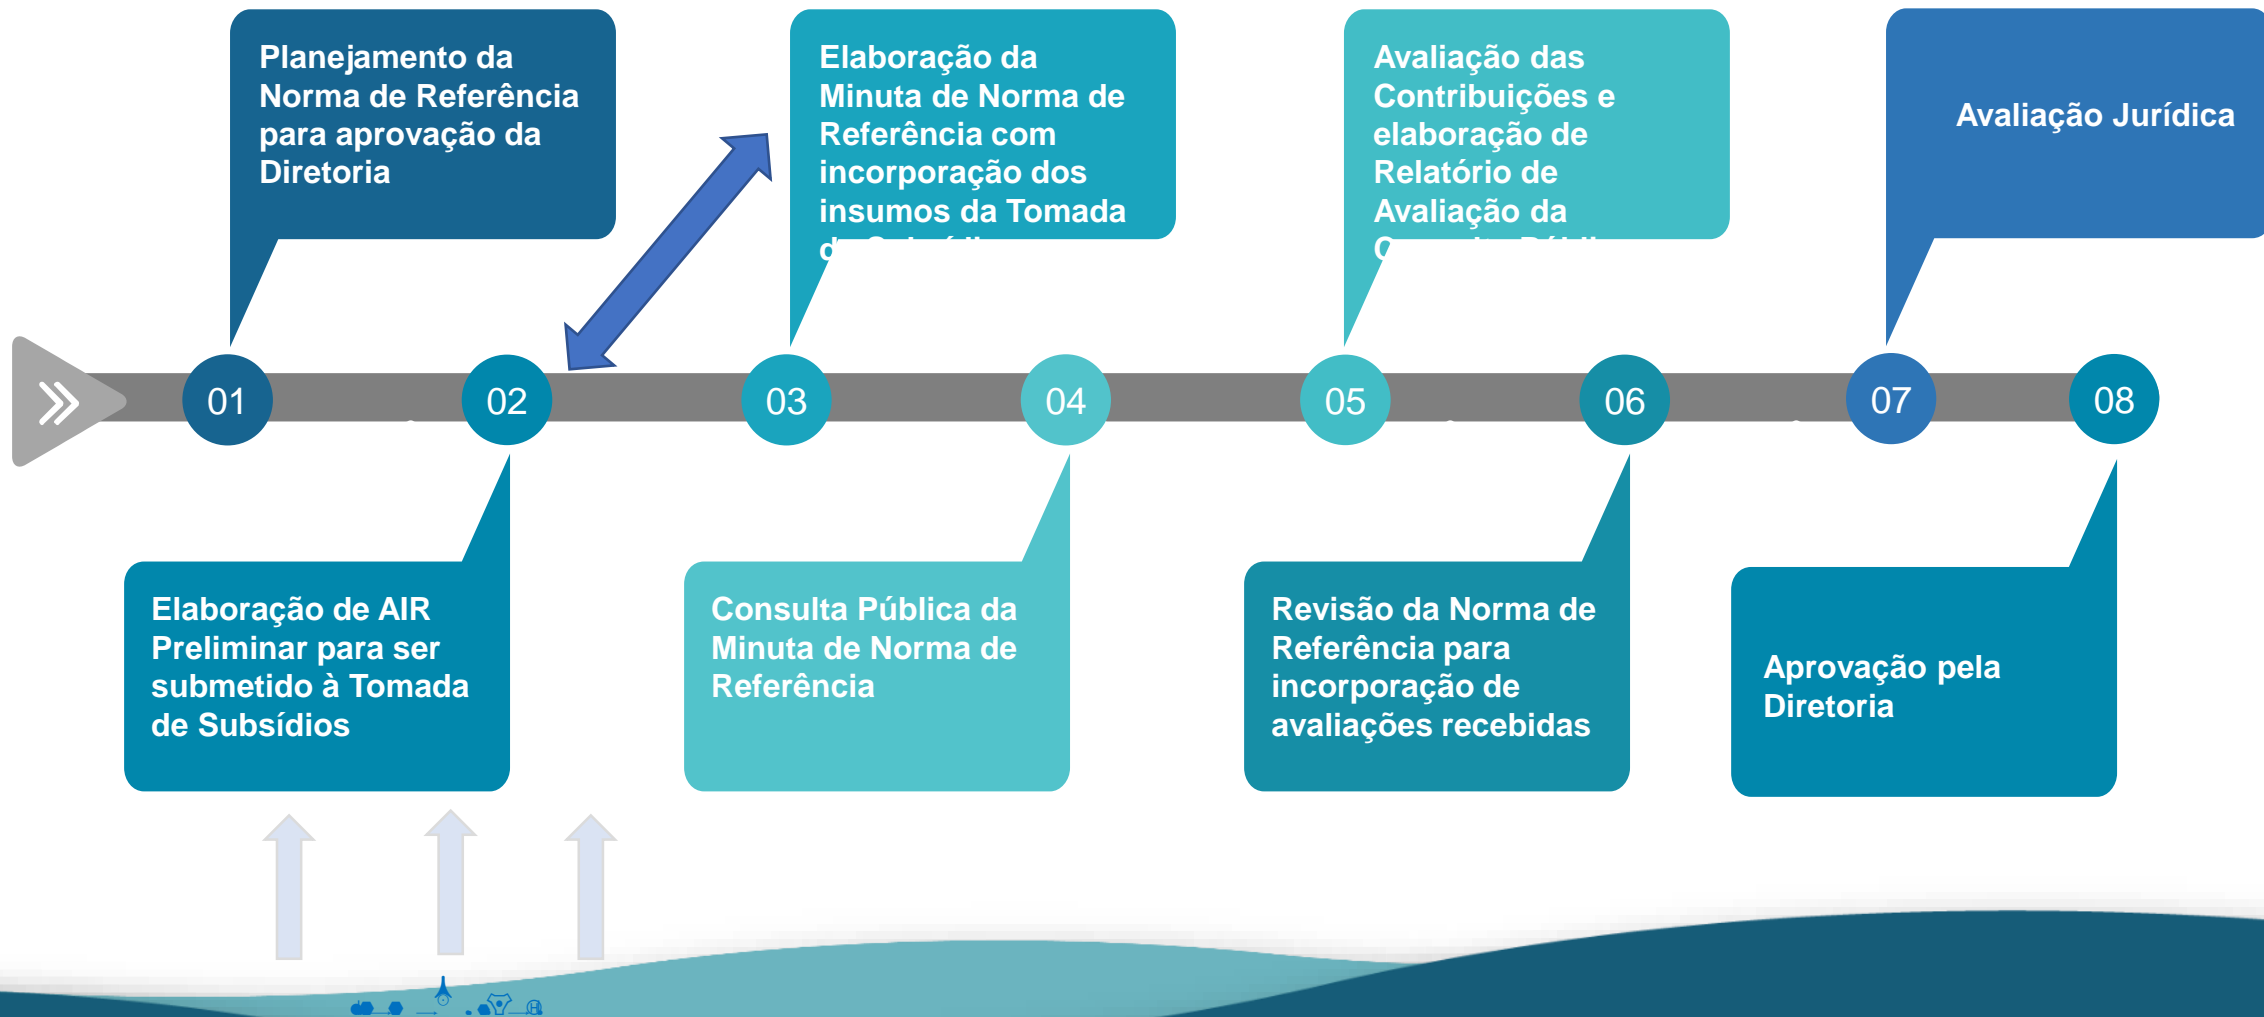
Planejamento da Norma de Referência para aprovação da Diretoria

Elaboração da Minuta de Norma de Referência com incorporação dos insumos da Tomada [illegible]

Avaliação das Contribuições e elaboração de Relatório de Avaliação da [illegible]

Avaliação Jurídica

01

02

03

04

05

06

07

08

Elaboração de AIR Preliminar para ser submetido à Tomada de Subsídios

Consulta Pública da Minuta de Norma de Referência

Revisão da Norma de Referência para incorporação de avaliações recebidas

Aprovação pela Diretoria